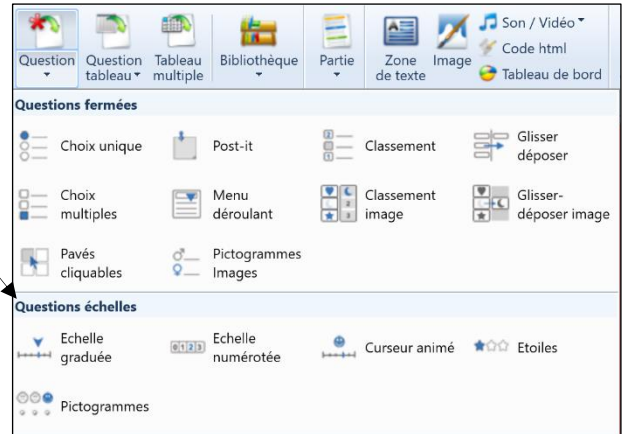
Question
Question tableau
Tableau multiple
Bibliothèque
Partie
Zone de texte
Image
Son / Vidéo
Code html
Tableau de bord

Questions fermées

Choix unique
Post-it
Classement
Glisser déposer
Choix multiples
Menu déroulant
Classement image
Glisser-déposer image
Pavés cliquables
Pictogrammes Images

Questions échelles

Echelle graduée
0 1 2 3
Echelle numérotée
Curseur animé
Etoiles
Pictogrammes